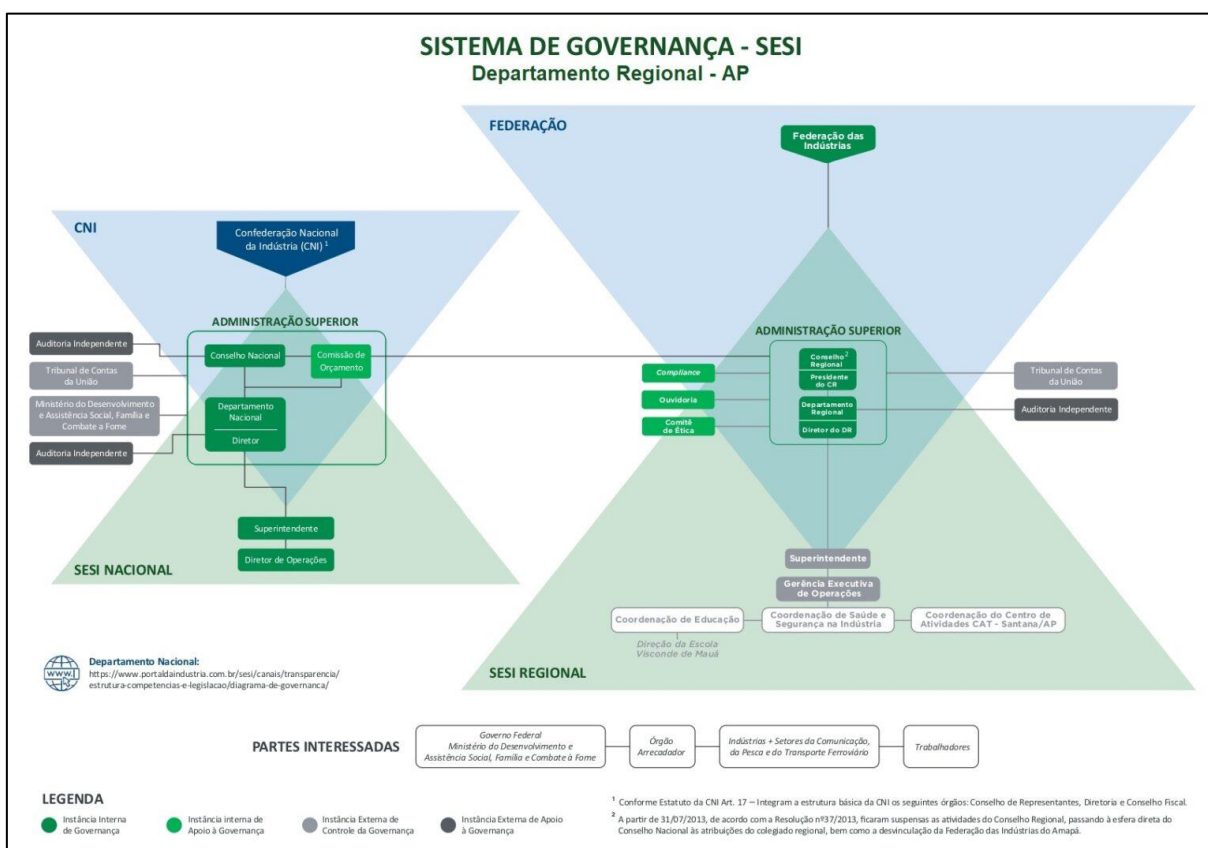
SISTEMA DE GOVERNANÇA - SESI
Departamento Regional - AP

FEDERAÇÃO

Federação das Indústrias

CNI

Confederação Nacional da Indústria (CNI) $^1$

ADMINISTRAÇÃO SUPERIOR

Auditoria Independente

Conselho Nacional

Comissão de Orçamento

Tribunal de Contas da União

Ministério do Desenvolvimento e Assistência Social, Família e Combate à Fome

Departamento Nacional

Diretor

Auditoria Independente

Superintendente

Diretor de Operações

SESI NACIONAL

ADMINISTRAÇÃO SUPERIOR

Compliance

Ouvidoria

Comitê de Ética

Conselho Regional $^2$

Presidente do CR

Departamento Regional

Diretor do DR

Tribunal de Contas da União

Auditoria Independente

Superintendente

Gerência Executiva de Operações

Coordenação de Educação

Direção da Escola Visconde de Mauá

Coordenação de Saúde e Segurança na Indústria

Coordenação do Centro de Atividades CAT - Santana/AP

SESI REGIONAL

Departamento Nacional:
https://www.portaldaindustria.com.br/sesi/canais/transparencia/estrutura-competencias-e-legislacao/diagrama-de-governanca/

PARTES INTERESSADAS

Governo Federal
Ministério do Desenvolvimento e Assistência Social, Família e Combate à Fome

Órgão Arrecadador

Indústrias + Setores da Comunicação, da Pesca e do Transporte Ferroviário

Trabalhadores

LEGENDA

Instância Interna de Governança

Instância interna de Apoio à Governança

Instância Externa de Controle da Governança

Instância Externa de Apoio à Governança

$^1$ Conforme Estatuto da CNI Art. 17 – Integram a estrutura básica da CNI os seguintes órgãos: Conselho de Representantes, Diretoria e Conselho Fiscal.

$^2$ A partir de 31/07/2013, de acordo com a Resolução nº37/2013, ficaram suspensas as atividades do Conselho Regional, passando à esfera direta do Conselho Nacional às atribuições do colegiado regional, bem como a desvinculação da Federação das Indústrias do Amapá.